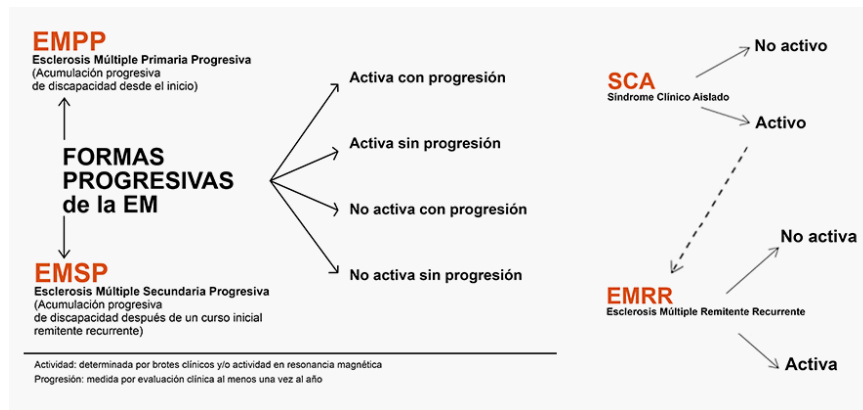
EMPP
Esclerosis Múltiple Primaria Progresiva
(Acumulación progresiva de discapacidad desde el inicio)

FORMAS PROGRESIVAS de la EM

EMSP
Esclerosis Múltiple Secundaria Progresiva
(Acumulación progresiva de discapacidad después de un curso inicial remitente recurrente)

Activa con progresión

Activa sin progresión

No activa con progresión

No activa sin progresión

Actividad: determinada por brotes clínicos y/o actividad en resonancia magnética
Progresión: medida por evaluación clínica al menos una vez al año

SCA
Síndrome Clínico Aislado

No activo

Activo

EMRR
Esclerosis Múltiple Remitente Recurrente

No activa

Activa